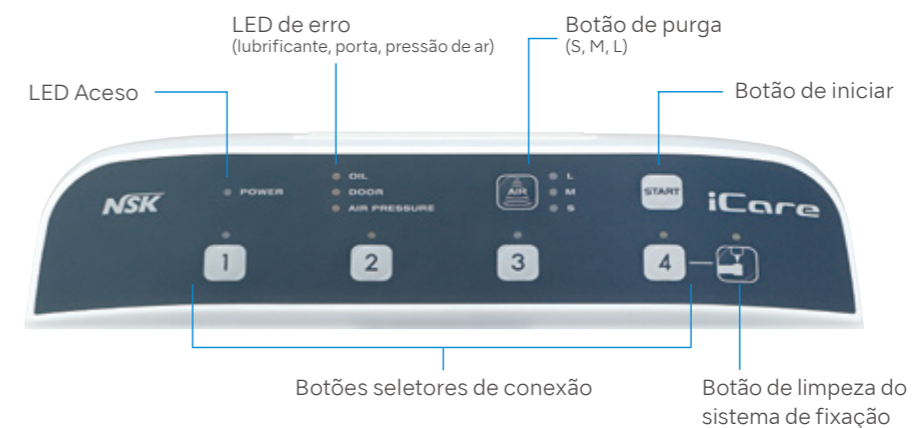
LED de erro
(lubrificante, porta, pressão de ar)

Botão de purga
(S, M, L)

LED Aceso

Botão de iniciar

POWER

OIL
DOOR
AIR PRESSURE

AIR

L
M
S

START

NSK

iCare

1

2

3

4

Botões seletores de conexão

Botão de limpeza do sistema de fixação